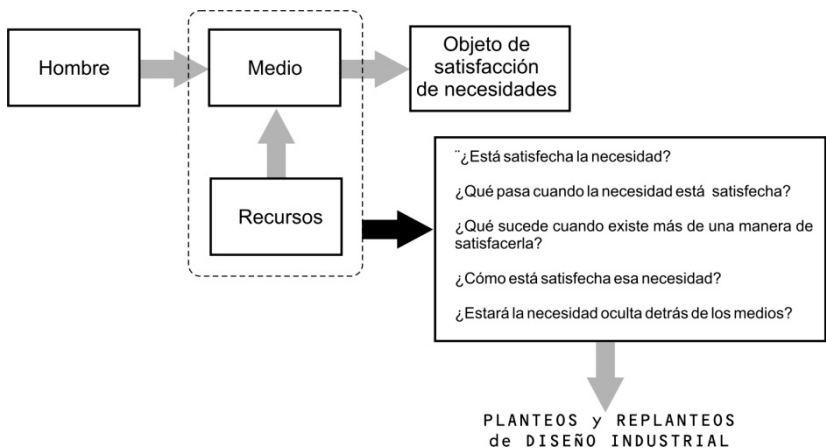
Hombre

Medio

Objeto de satisfacción de necesidades

Recursos

¨¿Está satisfecha la necesidad?

¿Qué pasa cuando la necesidad está satisfecha?

¿Qué sucede cuando existe más de una manera de satisfacerla?

¿Cómo está satisfecha esa necesidad?

¿Estará la necesidad oculta detrás de los medios?

PLANTEOS y REPLANTEOS de DISEÑO INDUSTRIAL